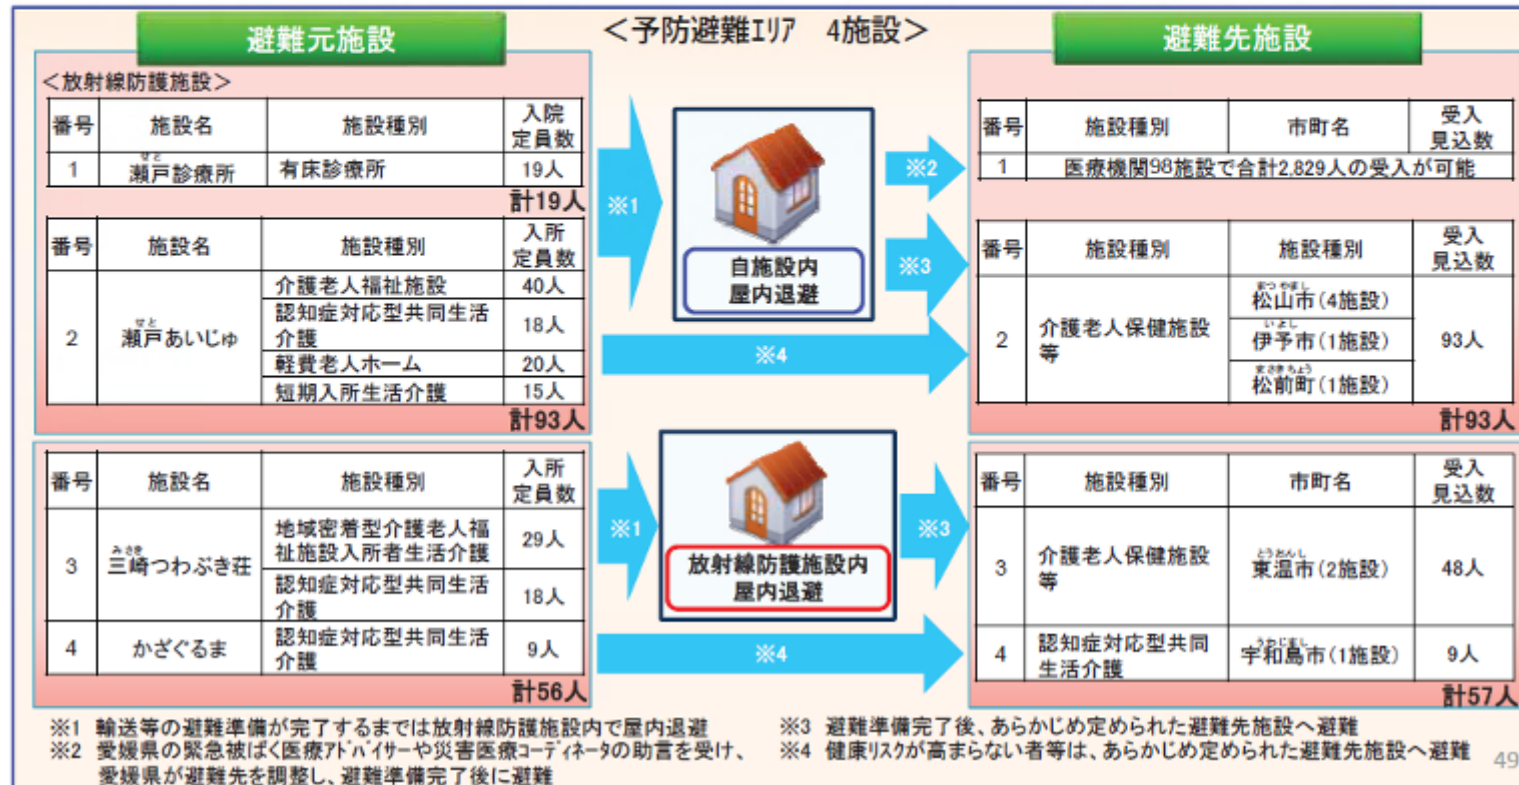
避難元施設

＜予防避難ｴﾘｱ　4施設＞

避難先施設

＜放射線防護施設＞

| 番号 | 施設名 | 施設種別 | 入院定員数 |
|---|---|---|---|
| 1 | 瀬戸診療所 | 有床診療所 | 19人 |

計19人

| 番号 | 施設名 | 施設種別 | 入所定員数 |
|---|---|---|---|
| 2 | 瀬戸あいじゅ | 介護老人福祉施設 | 40人 |
| | | 認知症対応型共同生活介護 | 18人 |
| | | 軽費老人ホーム | 20人 |
| | | 短期入所生活介護 | 15人 |

計93人

| 番号 | 施設名 | 施設種別 | 入所定員数 |
|---|---|---|---|
| 3 | 三崎つわぶき荘 | 地域密着型介護老人福祉施設入所者生活介護 | 29人 |
| | | 認知症対応型共同生活介護 | 18人 |
| 4 | かざぐるま | 認知症対応型共同生活介護 | 9人 |

計56人

※1

自施設内屋内退避

※2

※3

※4

※1

放射線防護施設内屋内退避

※3

※4

| 番号 | 施設種別 | 市町名 | 受入見込数 |
|---|---|---|---|
| 1 | 医療機関98施設で合計2,829人の受入が可能 | | |

| 番号 | 施設種別 | 施設種別 | 受入見込数 |
|---|---|---|---|
| 2 | 介護老人保健施設等 | 松山市（4施設） | 93人 |
| | | 伊予市（1施設） | |
| | | 松前町（1施設） | |

計93人

| 番号 | 施設種別 | 市町名 | 受入見込数 |
|---|---|---|---|
| 3 | 介護老人保健施設等 | 東温市（2施設） | 48人 |
| 4 | 認知症対応型共同生活介護 | 宇和島市（1施設） | 9人 |

計57人

※1　輸送等の避難準備が完了するまでは放射線防護施設内で屋内退避
※2　愛媛県の緊急被ばく医療ｱﾄﾞﾊﾞｲｻﾞｰや災害医療ｺｰﾃﾞｨﾈｰﾀの助言を受け、愛媛県が避難先を調整し、避難準備完了後に避難
※3　避難準備完了後、あらかじめ定められた避難先施設へ避難
※4　健康ﾘｽｸが高まらない者等は、あらかじめ定められた避難先施設へ避難

49